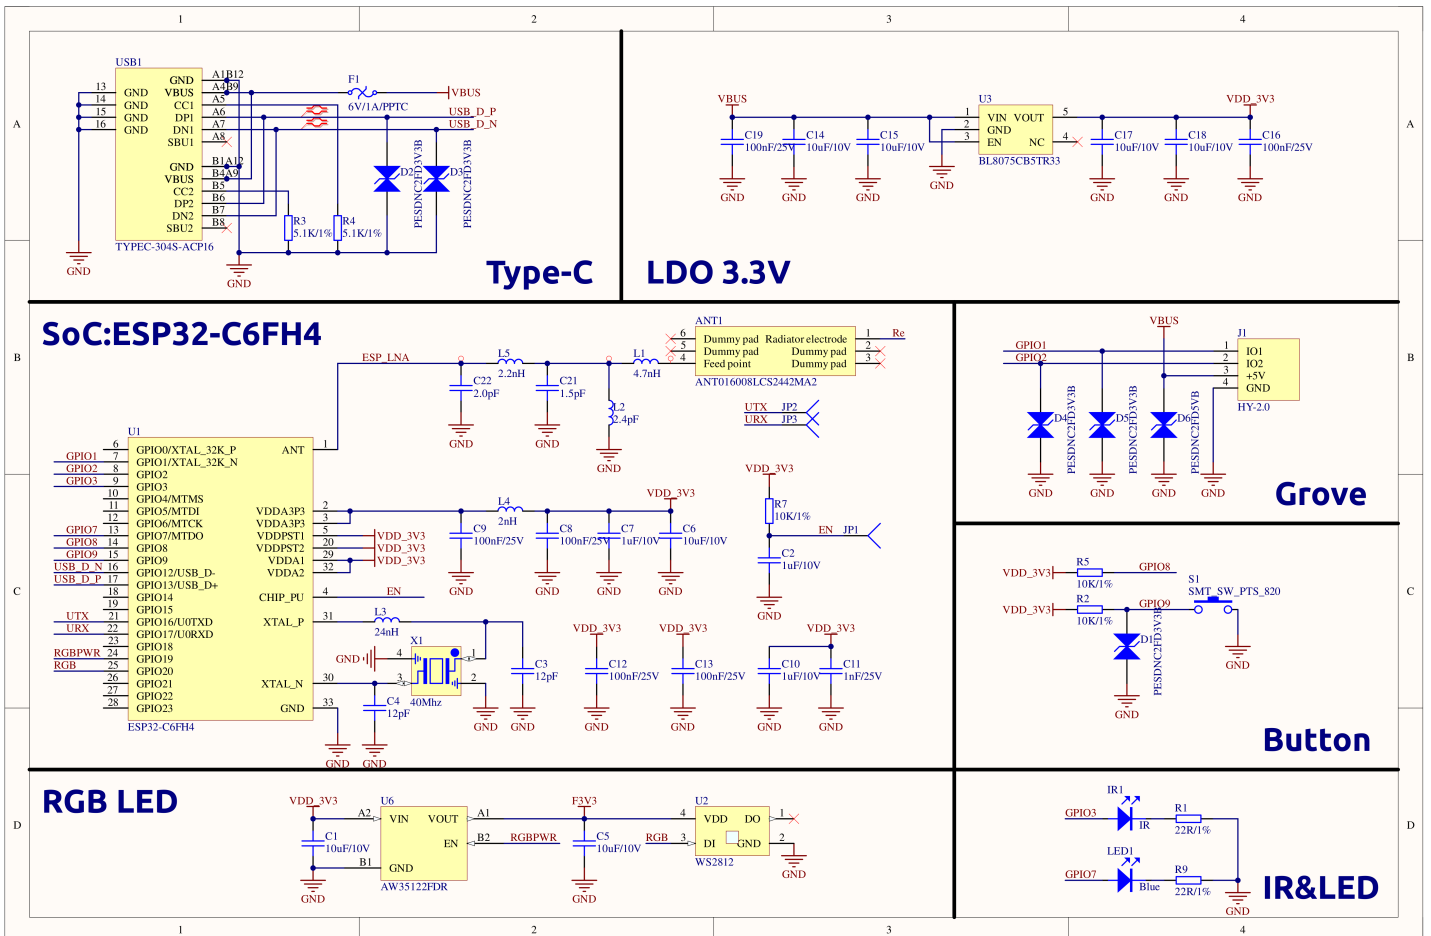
1 2 3 4

A B C D

USB1
GND
VBUS
CC1
DP1
DN1
SBU1
GND
VBUS
CC2
DP2
DN2
SBU2
A1B12
A4B9
A5
A6
A7
A8
B1A12
B4A9
B5
B6
B7
B8
13 GND
14 GND
15 GND
16 GND
TYPEC-304S-ACP16
GND
F1
6V/1A/PPTC
VBUS
USB_D_P
USB_D_N
D2 PESDNC2FD3V3B
D3 PESDNC2FD3V3B
R3 5.1K/1%
R4 5.1K/1%
GND

Type-C

VBUS
C19 100nF/25V
C14 10uF/10V
C15 10uF/10V
GND GND GND GND
U3
1 VIN
2 GND
3 EN
VOUT 5
NC 4
BL8075CB5TR33
VDD_3V3
C17 10uF/10V
C18 10uF/10V
C16 100nF/25V
GND GND GND

LDO 3.3V

SoC:ESP32-C6FH4

ESP_LNA
L5 2.2nH
L1 4.7nH
C22 2.0pF
C21 1.5pF
L2 2.4pF
GND GND GND
ANT1
6 Dummy pad
5 Dummy pad
4 Feed point
Radiator electrode 1
Dummy pad 2
Dummy pad 3
Re
ANT016008LCS2442MA2
UTX JP2
URX JP3

U1
6 GPIO0/XTAL_32K_P
7 GPIO1/XTAL_32K_N
8 GPIO2
9 GPIO3
10 GPIO4/MTMS
11 GPIO5/MTDI
12 GPIO6/MTCK
13 GPIO7/MTDO
14 GPIO8
15 GPIO9
16 GPIO12/USB_D-
17 GPIO13/USB_D+
18 GPIO14
19 GPIO15
21 GPIO16/U0TXD
22 GPIO17/U0RXD
23 GPIO18
24 GPIO19
25 GPIO20
26 GPIO21
27 GPIO22
28 GPIO23
ESP32-C6FH4
GPIO1 GPIO2 GPIO3 GPIO7 GPIO8 GPIO9 USB_D_N USB_D_P UTX URX RGBPWR RGB
ANT 1
VDDA3P3 2
VDDA3P3 3
VDDPST1 5
VDDPST2 20
VDDA1 29
VDDA2 32
CHIP_PU 4
XTAL_P 31
XTAL_N 30
GND 33
VDD_3V3
VDD_3V3
VDD_3V3
EN
L4 2nH
VDD_3V3
C9 100nF/25V
C8 100nF/25V
C7 1uF/10V
C6 10uF/10V
GND GND GND GND
VDD_3V3
R7 10K/1%
EN JP1
C2 1uF/10V
GND
L3 24nH
X1
40Mhz
GND
4 1 3 2
C3 12pF
C4 12pF
GND GND GND GND
VDD_3V3 VDD_3V3 VDD_3V3
C12 100nF/25V
C13 100nF/25V
C10 1uF/10V
C11 1nF/25V
GND GND GND GND

VBUS
J1
GPIO1 1 IO1
GPIO2 2 IO2
3 +5V
4 GND
HY-2.0
D4 PESDNC2FD3V3B
D5 PESDNC2FD3V3B
D6 PESDNC2FD5VB
GND GND GND GND

Grove

VDD_3V3 R5 10K/1% GPIO8
VDD_3V3 R2 10K/1% GPIO9
S1 SMT_SW_PTS_820
D1 PESDNC2FD3V3B
GND GND

Button

RGB LED

VDD_3V3
U6
A2 VIN
VOUT A1
EN B2
B1 GND
AW35122FDR
C1 10uF/10V
GND
RGBPWR
F3V3
C5 10uF/10V
GND
U2
4 VDD
DO 1
3 DI
GND 2
RGB
WS2812
GND

IR1
GPIO3 IR
R1 22R/1%
LED1
GPIO7 Blue
R9 22R/1%
GND

IR&LED